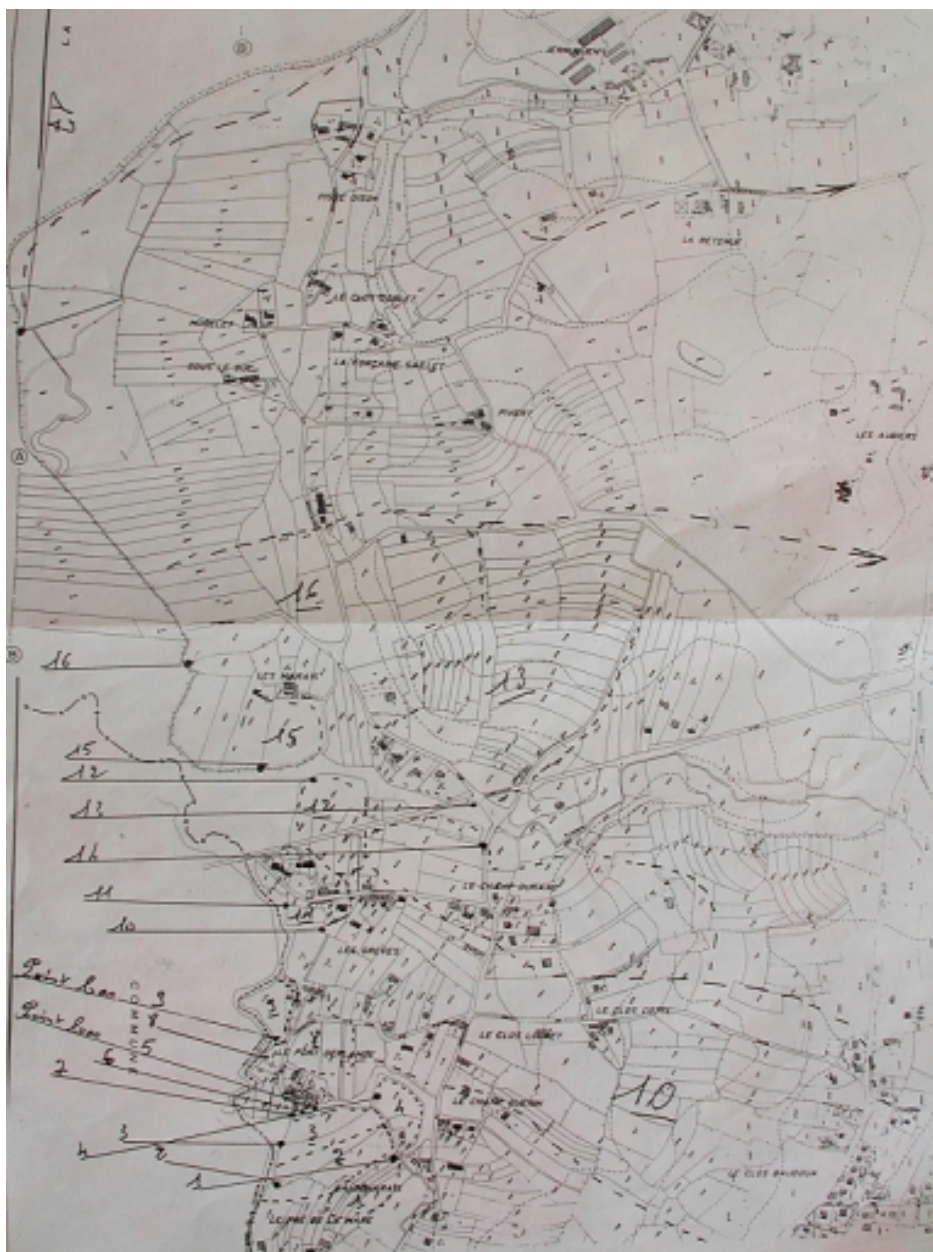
B
A
LA FONTAINE GARET
LE CHAMP DURANT
LES GRÈVES
LE CLOS LIBERT
LE CLOS CERTE
LE CLOS BAUDOUX
LES MARAIS
LA RETENUE
LES AUBIERS
16
15
13
12
11
10
Point bas
Point bas
9
8
7
6
5
4
3
2
1
16
15
13
12
14
11
10